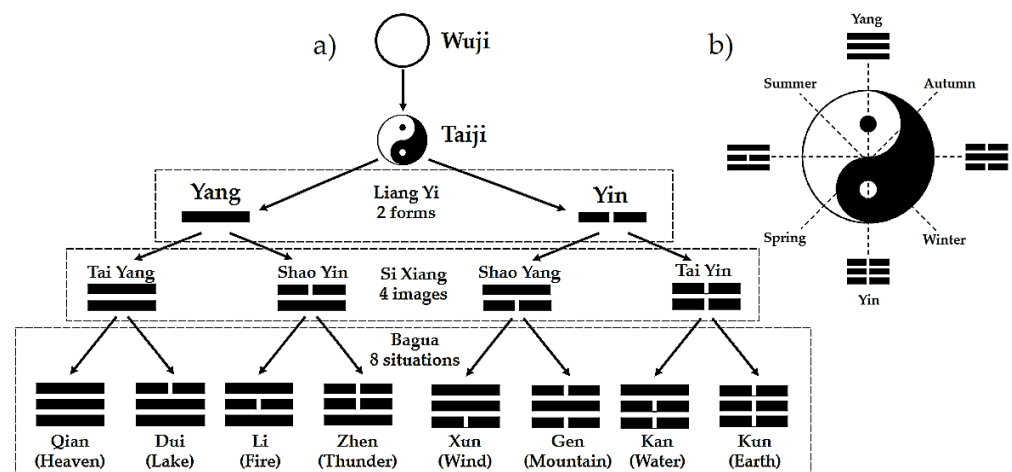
a)

Wuji

Taiji

Yang

Liang Yi
2 forms

Yin

Tai Yang

Shao Yin

Si Xiang
4 images

Shao Yang

Tai Yin

Bagua
8 situations

Qian
(Heaven)

Dui
(Lake)

Li
(Fire)

Zhen
(Thunder)

Xun
(Wind)

Gen
(Mountain)

Kan
(Water)

Kun
(Earth)

b)

Yang

Summer

Autumn

Spring

Winter

Yin